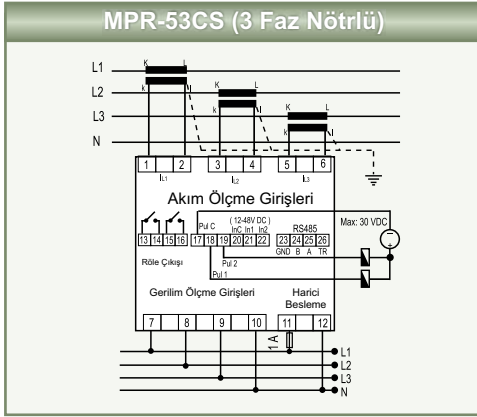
MPR-53CS (3 Faz Nötrlü)

L1
L2
L3
N

K L
k l
K L
k l
K L
k l

1 2
$I_{L1}$
3 4
$I_{L2}$
5 6
$I_{L3}$

Akım Ölçme Girişleri

( 12-48V DC )
Pul C InC In1 In2
RS485
Max: 30 VDC

13 14 15 16 17 18 19 20 21 22 23 24 25 26
GND B A TR

Röle Çıkışı
Pul 2
Pul 1

Gerilim Ölçme Girişleri
Harici Besleme

7 8 9 10 11 12

1 A

L1
L2
L3
N